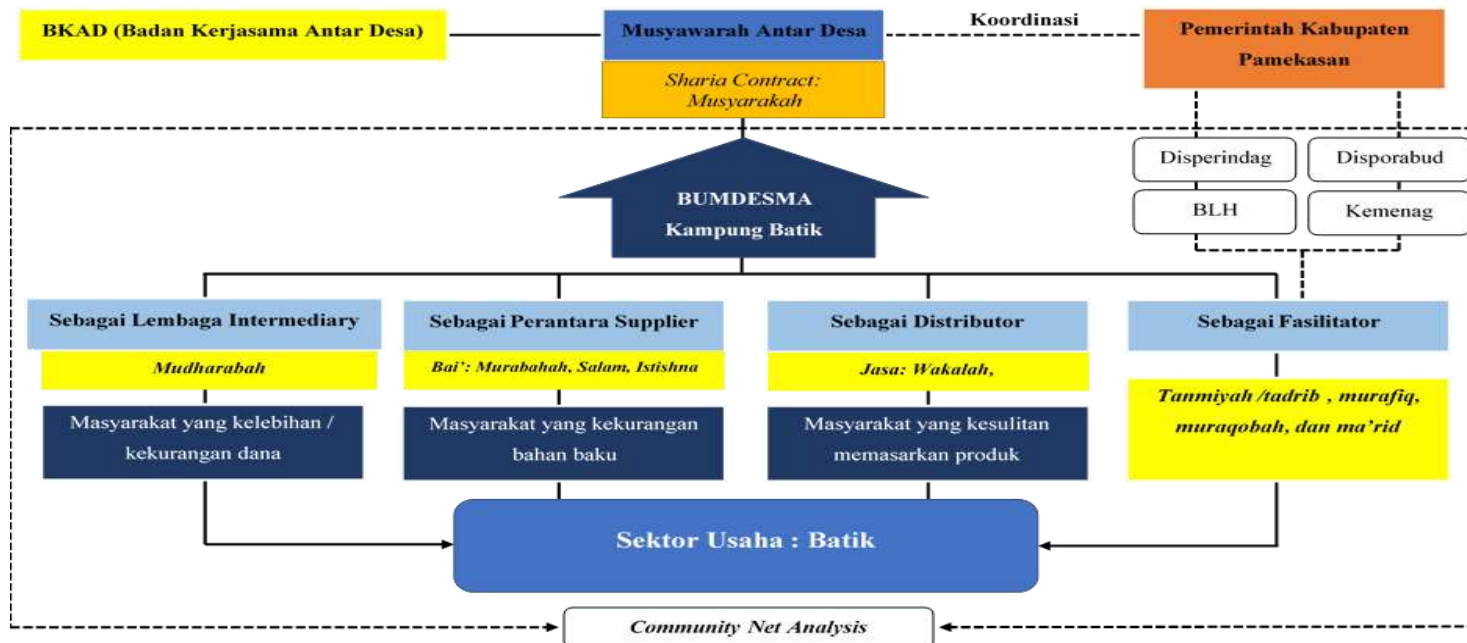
BKAD (Badan Kerjasama Antar Desa)

Musyawarah Antar Desa

Koordinasi

Pemerintah Kabupaten Pamekasan

Sharia Contract: Musyarakah

Disperindag

Disporabud

BLH

Kemenag

BUMDESMA Kampung Batik

Sebagai Lembaga Intermediary

Mudharabah

Masyarakat yang kelebihan / kekurangan dana

Sebagai Perantara Supplier

Bai': Murabahah, Salam, Istishna

Masyarakat yang kekurangan bahan baku

Sebagai Distributor

Jasa: Wakalah,

Masyarakat yang kesulitan memasarkan produk

Sebagai Fasilitator

Tanmiyah /tadrib , murafiq, muraqobah, dan ma'rid

Sektor Usaha : Batik

Community Net Analysis